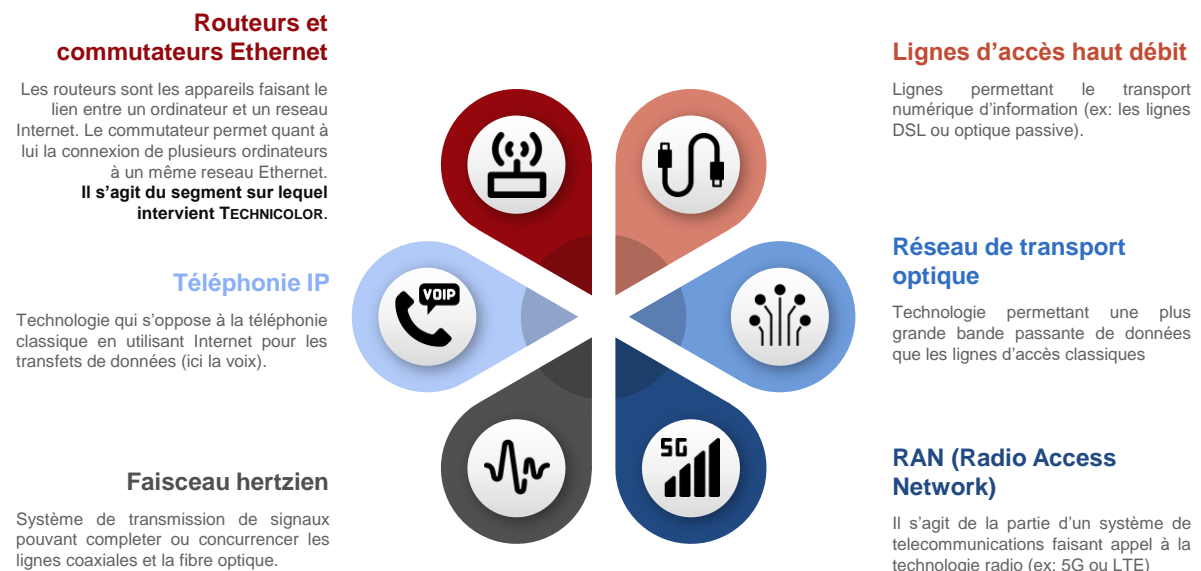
Routeurs et commutateurs Ethernet

Les routeurs sont les appareils faisant le lien entre un ordinateur et un reseau Internet. Le commutateur permet quant à lui la connexion de plusieurs ordinateurs à un même reseau Ethernet. Il s'agit du segment sur lequel intervient TECHNICOLOR.

Téléphonie IP

Technologie qui s'oppose à la téléphonie classique en utilisant Internet pour les transfets de données (ici la voix).

Faisceau hertzien

Système de transmission de signaux pouvant completer ou concurrencer les lignes coaxiales et la fibre optique.

Lignes d'accès haut débit

Lignes permettant le transport numérique d'information (ex: les lignes DSL ou optique passive).

Réseau de transport optique

Technologie permettant une plus grande bande passante de données que les lignes d'accès classiques

RAN (Radio Access Network)

Il s'agit de la partie d'un système de telecommunications faisant appel à la technologie radio (ex: 5G ou LTE)

VOIP

5G